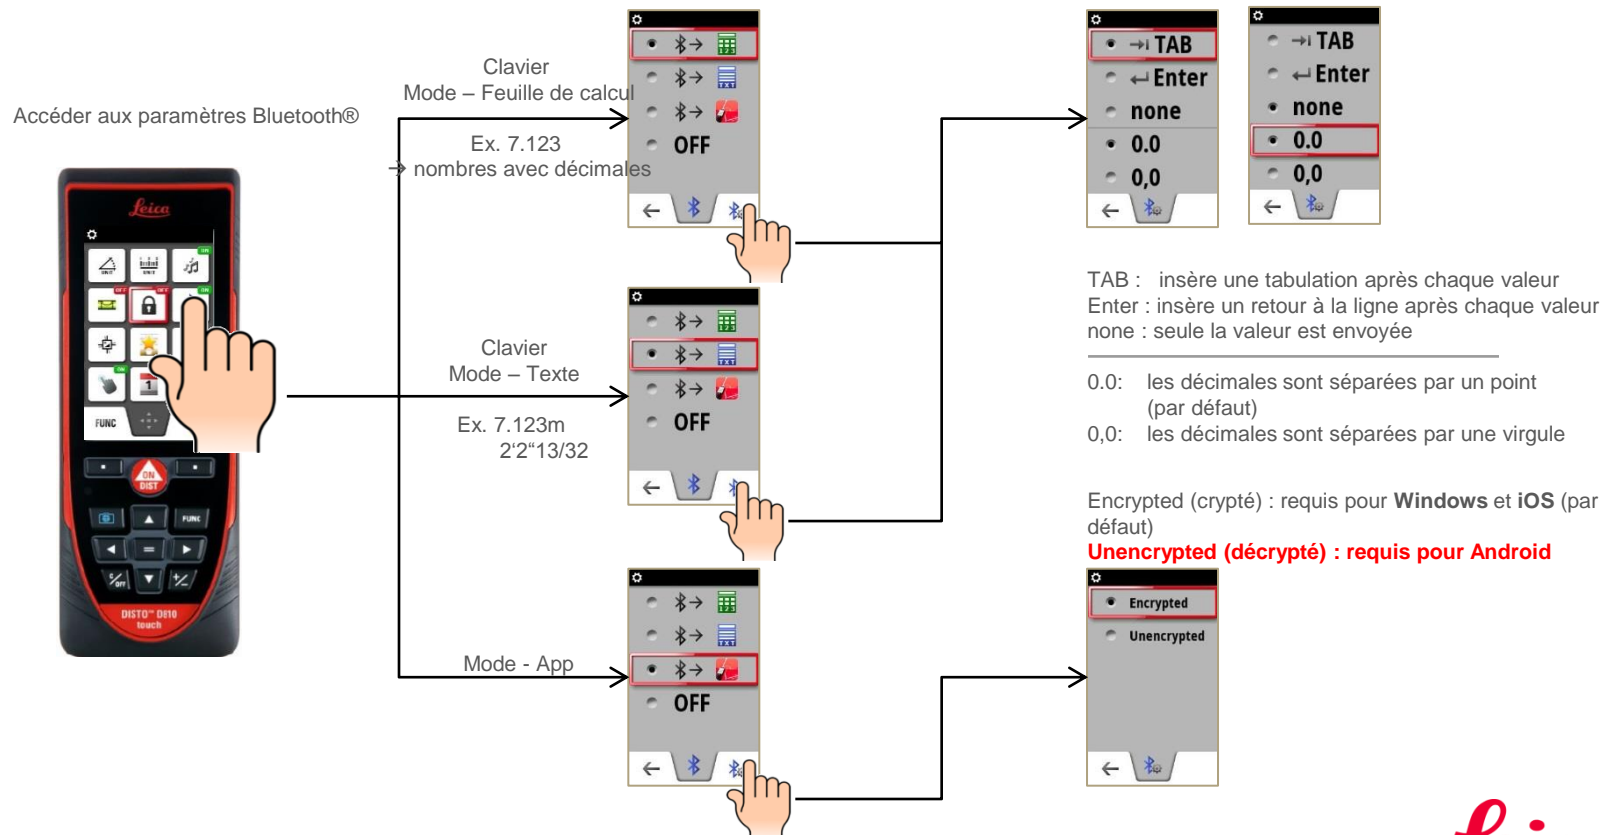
Accéder aux paramètres Bluetooth®

Leica

FUNC

ON DIST

FUNC

DISTO™ D810 touch

Clavier
Mode – Feuille de calcul

Ex. 7.123
→ nombres avec décimales

OFF

Clavier
Mode – Texte

Ex. 7.123m
2'2"13/32

OFF

Mode - App

OFF

TAB
Enter
none
0.0
0,0

TAB
Enter
none
0.0
0,0

TAB : insère une tabulation après chaque valeur
Enter : insère un retour à la ligne après chaque valeur
none : seule la valeur est envoyée

0.0: les décimales sont séparées par un point (par défaut)
0,0: les décimales sont séparées par une virgule

Encrypted (crypté) : requis pour **Windows** et **iOS** (par défaut)
Unencrypted (décrypté) : requis pour Android

Encrypted
Unencrypted